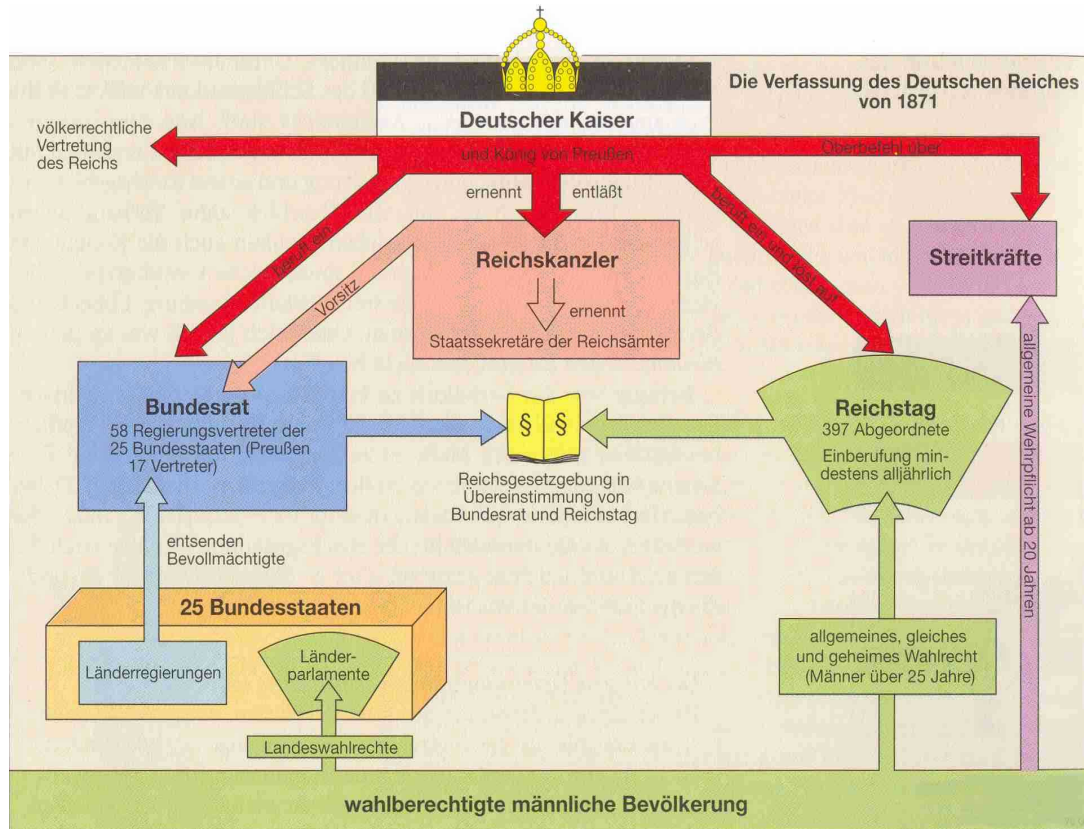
Die Verfassung des Deutschen Reiches von 1871

Deutscher Kaiser

und König von Preußen

völkerrechtliche Vertretung des Reichs

Oberbefehl über

Streitkräfte

ernennt

entläßt

beruft ein

beruft ein und löst auf

Reichskanzler

Vorsitz

ernennt

Staatssekretäre der Reichsämter

Bundesrat

58 Regierungsvertreter der 25 Bundesstaaten (Preußen 17 Vertreter)

§ §

Reichsgesetzgebung in Übereinstimmung von Bundesrat und Reichstag

Reichstag

397 Abgeordnete

Einberufung mindestens alljährlich

allgemeine Wehrpflicht ab 20 Jahren

entsenden Bevollmächtigte

25 Bundesstaaten

Länderregierungen

Länderparlamente

Landeswahlrechte

allgemeines, gleiches und geheimes Wahlrecht (Männer über 25 Jahre)

wahlberechtigte männliche Bevölkerung